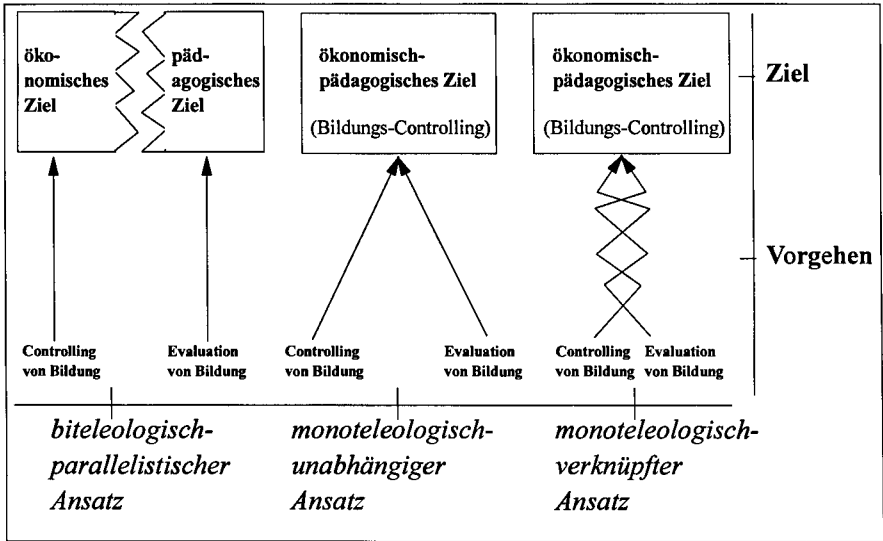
ökonomisches Ziel

pädagogisches Ziel

ökonomisch-pädagogisches Ziel

(Bildungs-Controlling)

ökonomisch-pädagogisches Ziel

(Bildungs-Controlling)

Ziel

Vorgehen

Controlling von Bildung

Evaluation von Bildung

Controlling von Bildung

Evaluation von Bildung

Controlling von Bildung

Evaluation von Bildung

*biteleologisch-parallelistischer Ansatz*

*monoteleologisch-unabhängiger Ansatz*

*monoteleologisch-verknüpfter Ansatz*